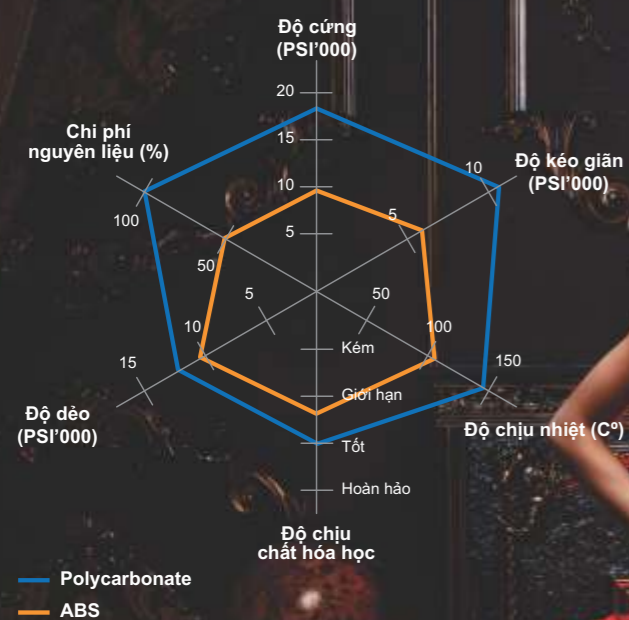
Độ cứng
(PSI'000)

20
15
10
5

Độ kéo giãn
(PSI'000)

10
5

Độ chịu nhiệt (Cº)

150
100
50

Độ chịu
chất hóa học

Kém
Giới hạn
Tốt
Hoàn hảo

Độ dẻo
(PSI'000)

15
10
5

Chi phí
nguyên liệu (%)

100
50

Polycarbonate
ABS